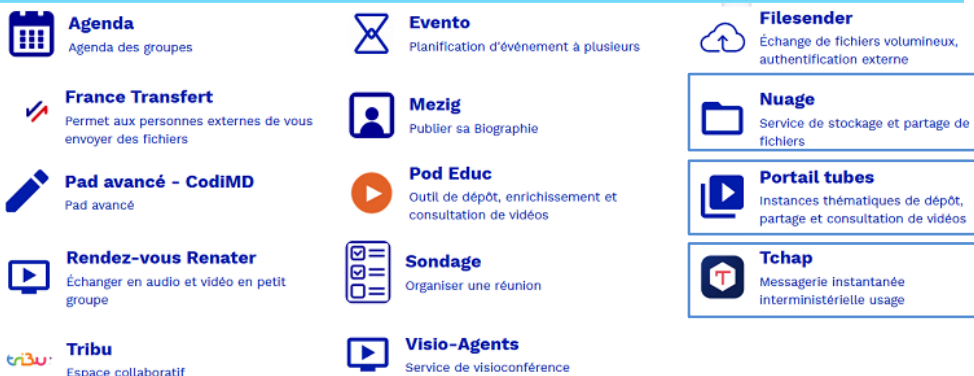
Agenda
Agenda des groupes

Evento
Planification d'événement à plusieurs

Filesender
Échange de fichiers volumineux, authentification externe

France Transfert
Permet aux personnes externes de vous envoyer des fichiers

Mezig
Publier sa Biographie

Nuage
Service de stockage et partage de fichiers

Pad avancé - CodiMD
Pad avancé

Pod Educ
Outil de dépôt, enrichissement et consultation de vidéos

Portail tubes
Instances thématiques de dépôt, partage et consultation de vidéos

Rendez-vous Renater
Échanger en audio et vidéo en petit groupe

Sondage
Organiser une réunion

Tchap
Messagerie instantanée interministérielle usage

tribu
Tribu
Espace collaboratif

Visio-Agents
Service de visioconférence